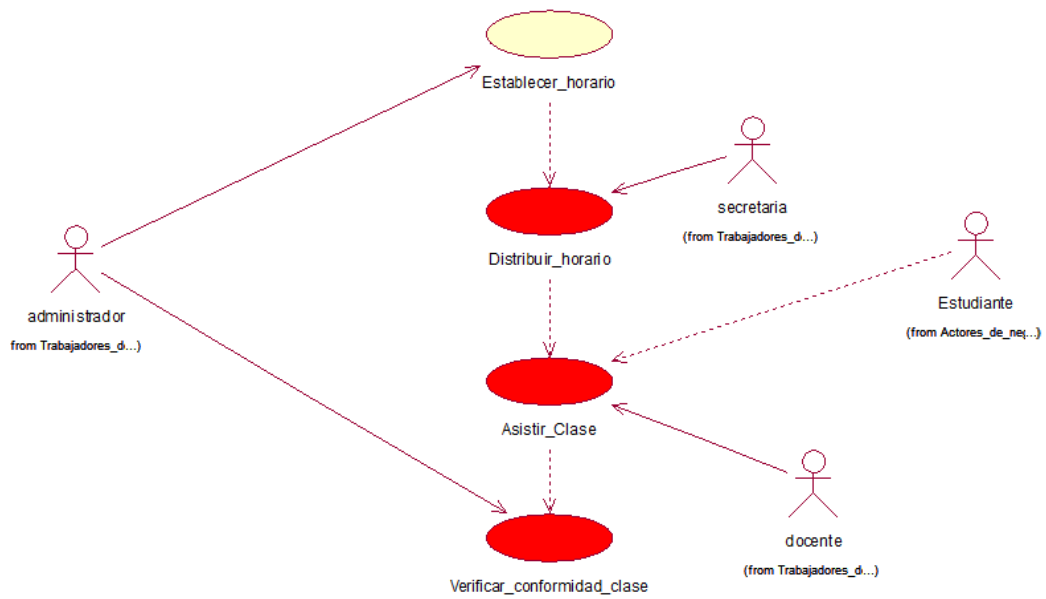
Establecer_horario

secretaria
(from Trabajadores_d...)

Distribuir_horario

Estudiante
(from Actores_de_ne...)

administrador
(from Trabajadores_d...)

Asistir_Clase

docente
(from Trabajadores_d...)

Verificar_conformidad_clase